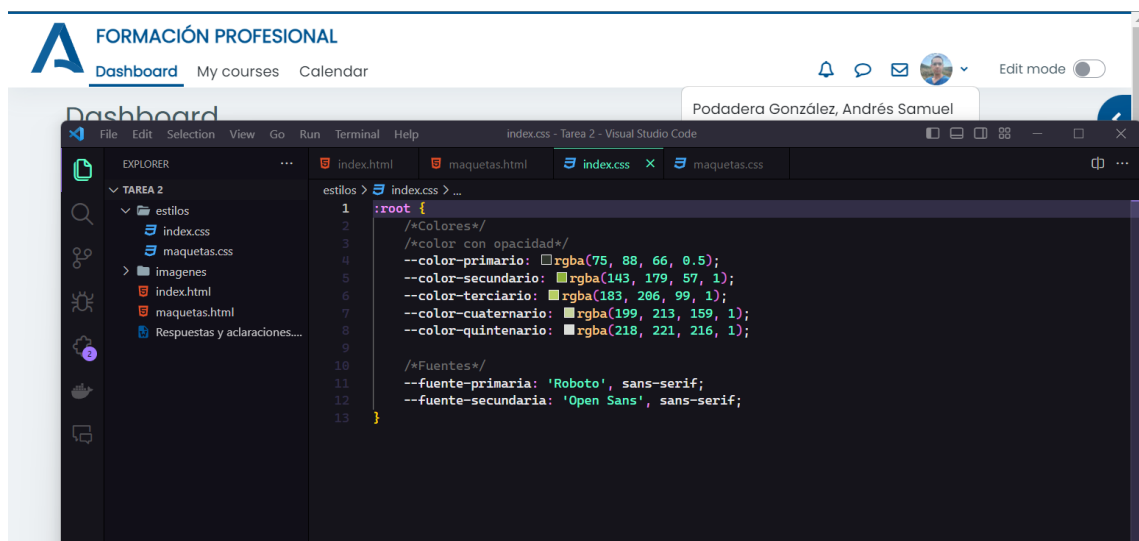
FORMACIÓN PROFESIONAL
Dashboard My courses Calendar
Edit mode
Podadera González, Andrés Samuel
Dashboard

File Edit Selection View Go Run Terminal Help index.css - Tarea 2 - Visual Studio Code

EXPLORER ...
TAREA 2
estilos
index.css
maquetas.css
imagenes
index.html
maquetas.html
Respuestas y aclaraciones....

index.html maquetas.html index.css maquetas.css

estilos > index.css > ...

1 :root {
2 /*Colores*/
3 /*color con opacidad*/
4 --color-primario: rgba(75, 88, 66, 0.5);
5 --color-secundario: rgba(143, 179, 57, 1);
6 --color-terciario: rgba(183, 206, 99, 1);
7 --color-cuaternario: rgba(199, 213, 159, 1);
8 --color-quintenario: rgba(218, 221, 216, 1);
9
10 /*Fuentes*/
11 --fuente-primaria: 'Roboto', sans-serif;
12 --fuente-secundaria: 'Open Sans', sans-serif;
13 }

2